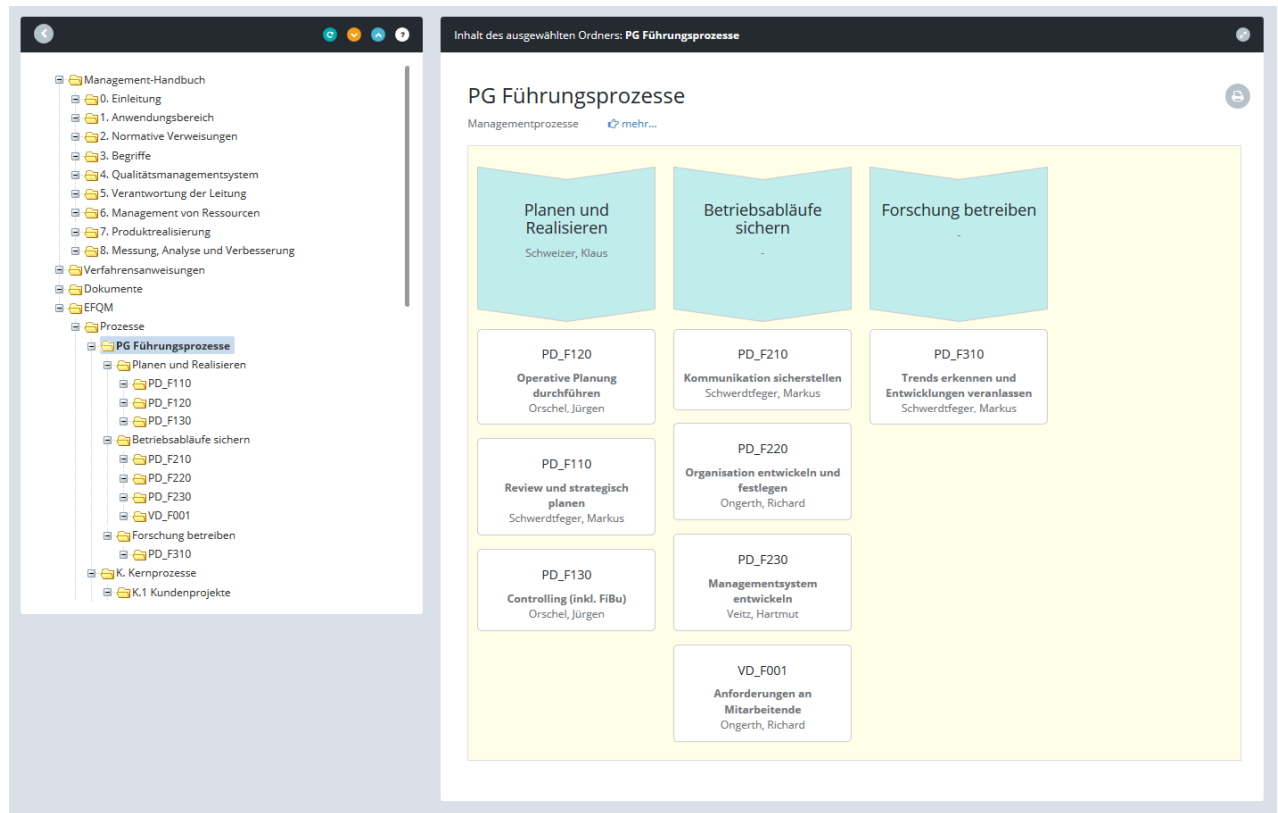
Management-Handbuch
0. Einleitung
1. Anwendungsbereich
2. Normative Verweisungen
3. Begriffe
4. Qualitätsmanagementsystem
5. Verantwortung der Leitung
6. Management von Ressourcen
7. Produktrealisierung
8. Messung, Analyse und Verbesserung
Verfahrensanweisungen
Dokumente
EFQM
Prozesse
PG Führungsprozesse
Planen und Realisieren
PD_F110
PD_F120
PD_F130
Betriebsabläufe sichern
PD_F210
PD_F220
PD_F230
VD_F001
Forschung betreiben
PD_F310
K. Kernprozesse
K.1 Kundenprojekte

Inhalt des ausgewählten Ordners: PG Führungsprozesse

PG Führungsprozesse
Managementprozesse mehr...

Planen und Realisieren
Schweizer, Klaus

Betriebsabläufe sichern
-

Forschung betreiben
-

PD_F120
Operative Planung durchführen
Orschel, Jürgen

PD_F110
Review und strategisch planen
Schwerdtfeger, Markus

PD_F130
Controlling (inkl. FiBu)
Orschel, Jürgen

PD_F210
Kommunikation sicherstellen
Schwerdtfeger, Markus

PD_F220
Organisation entwickeln und festlegen
Ongerth, Richard

PD_F230
Managementsystem entwickeln
Veitz, Hartmut

VD_F001
Anforderungen an Mitarbeitende
Ongerth, Richard

PD_F310
Trends erkennen und Entwicklungen veranlassen
Schwerdtfeger, Markus